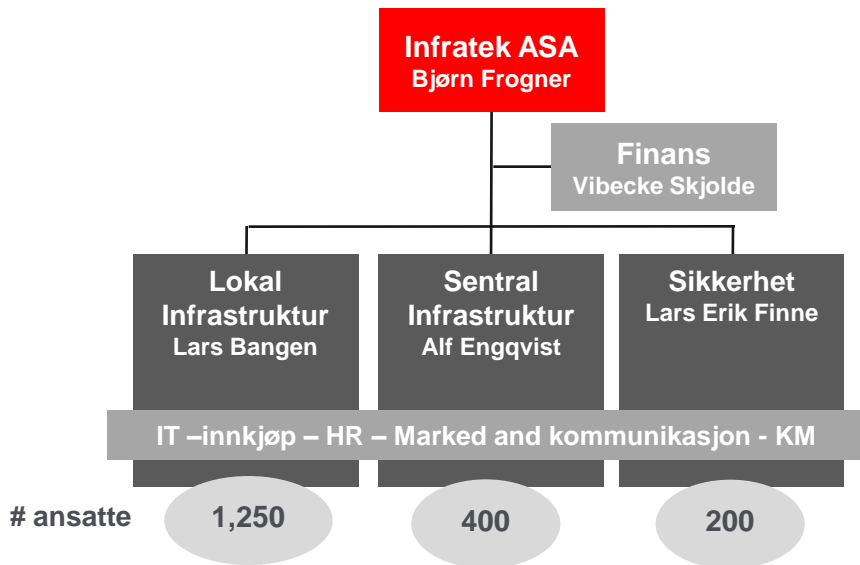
Infratek ASA
Bjørn Frogner

Finans
Vibecke Skjolde

Lokal Infrastruktur
Lars Bangen

Sentral Infrastruktur
Alf Engqvist

Sikkerhet
Lars Erik Finne

IT –innkjøp – HR – Marked and kommunikasjon - KM

# ansatte

1,250

400

200